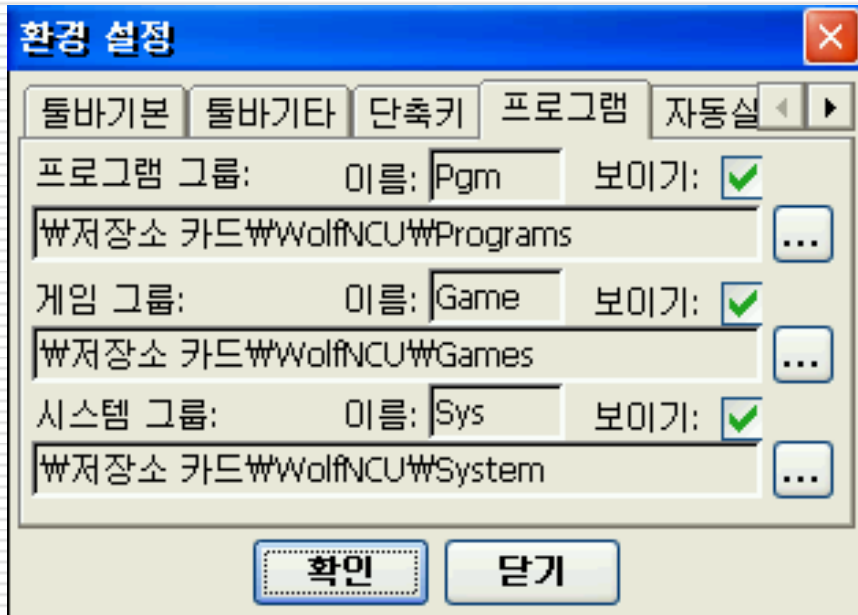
환경 설정

툴바기본 툴바기타 단축키 프로그램 자동실

프로그램 그룹: 이름: Pgm 보이기:
₩저장소 카드₩WolfNCU₩Programs ...

게임 그룹: 이름: Game 보이기:
₩저장소 카드₩WolfNCU₩Games ...

시스템 그룹: 이름: Sys 보이기:
₩저장소 카드₩WolfNCU₩System ...

확인 닫기